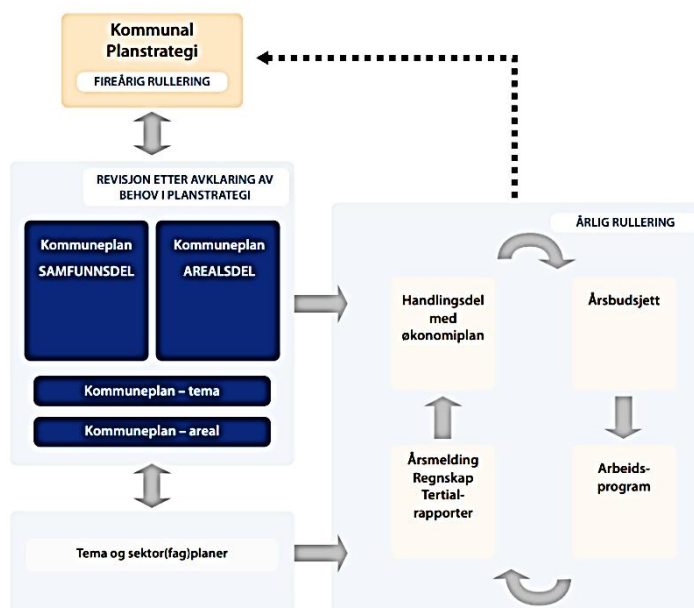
Kommunal Planstrategi

FIREÅRIG RULLERING

REVISJON ETTER AVKLARING AV BEHOV I PLANSTRATEGI

Kommuneplan SAMFUNNSDEL

Kommuneplan AREALSDEL

Kommuneplan – tema

Kommuneplan – areal

Tema og sektor(fag)planer

ÅRLIG RULLERING

Handlingsdel med økonomiplan

Årsbudsjett

Årsmelding Regnskap Tertialrapporter

Arbeidsprogram